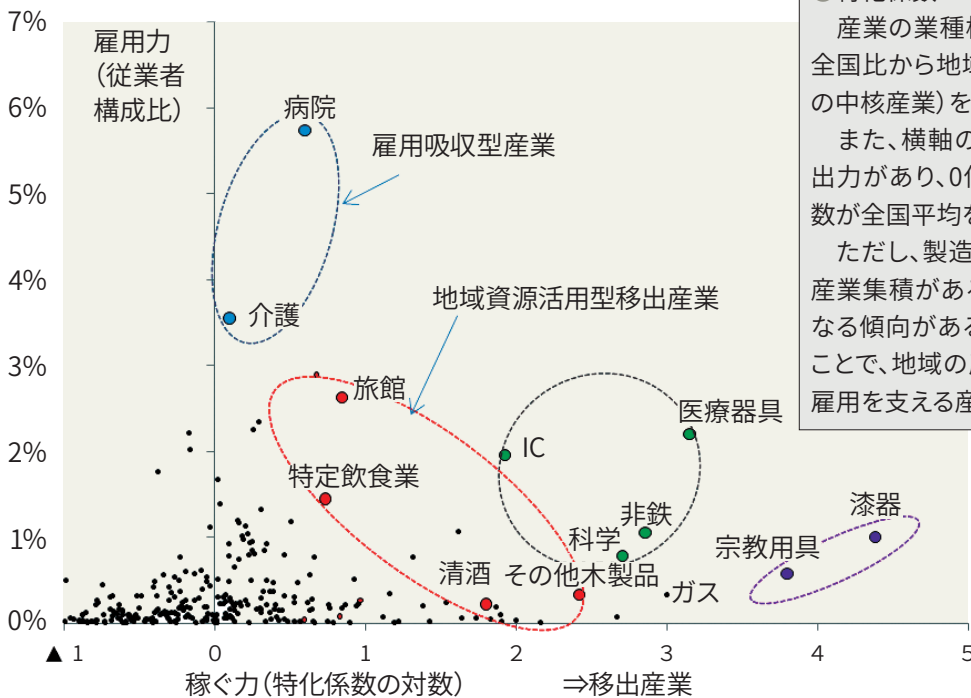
7%
6%
5%
4%
3%
2%
1%
0%

雇用力（従業者構成比）

病院
雇用吸収型産業
介護
地域資源活用型移出産業
旅館
特定飲食業
IC
医療器具
非鉄
科学
清酒
その他木製品
ガス
宗教用具
漆器

▲1
0
1
2
3
4
5

稼ぐ力（特化係数の対数）　⇒移出産業

産業の業種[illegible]
全国比から地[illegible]
の中核産業）を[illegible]
また、横軸の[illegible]
出力があり、0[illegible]
数が全国平均を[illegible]
ただし、製造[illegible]
産業集積があ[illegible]
なる傾向がある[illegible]
ことで、地域の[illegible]
雇用を支える産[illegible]